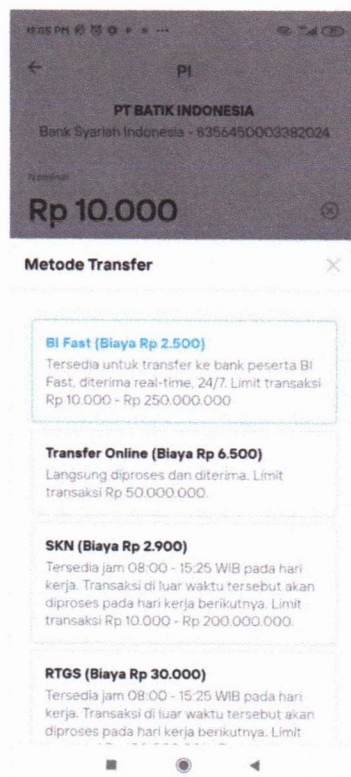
12:55 PM

PI

PT BATIK INDONESIA

Bank Syariah Indonesia - 8356450003382024

Nominal

Rp 10.000

Metode Transfer

BI Fast (Biaya Rp 2.500)
Tersedia untuk transfer ke bank peserta BI Fast, diterima real-time, 24/7. Limit transaksi Rp 10.000 - Rp 250.000.000

Transfer Online (Biaya Rp 6.500)
Langsung diproses dan diterima. Limit transaksi Rp 50.000.000.

SKN (Biaya Rp 2.900)
Tersedia jam 08:00 - 15:25 WIB pada hari kerja. Transaksi di luar waktu tersebut akan diproses pada hari kerja berikutnya. Limit transaksi Rp 10.000 - Rp 200.000.000.

RTGS (Biaya Rp 30.000)
Tersedia jam 08:00 - 15:25 WIB pada hari kerja. Transaksi di luar waktu tersebut akan diproses pada hari kerja berikutnya. Limit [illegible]